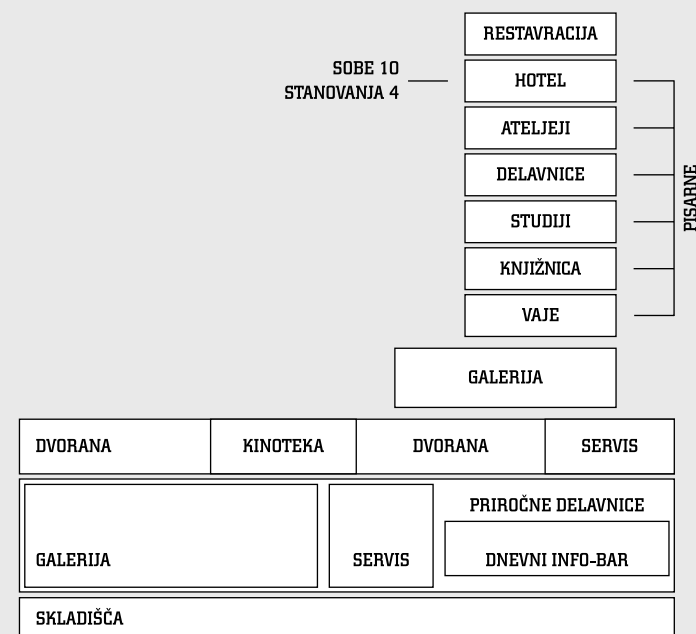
RESTAVRACIJA

SOBE 10
STANOVANJA 4

HOTEL

ATELJEJI

DELAVNICE

STUDIJI

KNJIŽNICA

VAJE

PISARNE

GALERIJA

DVORANA

KINOTEKA

DVORANA

SERVIS

GALERIJA

SERVIS

PRIROČNE DELAVNICE

DNEVNI INFO-BAR

SKLADIŠČA